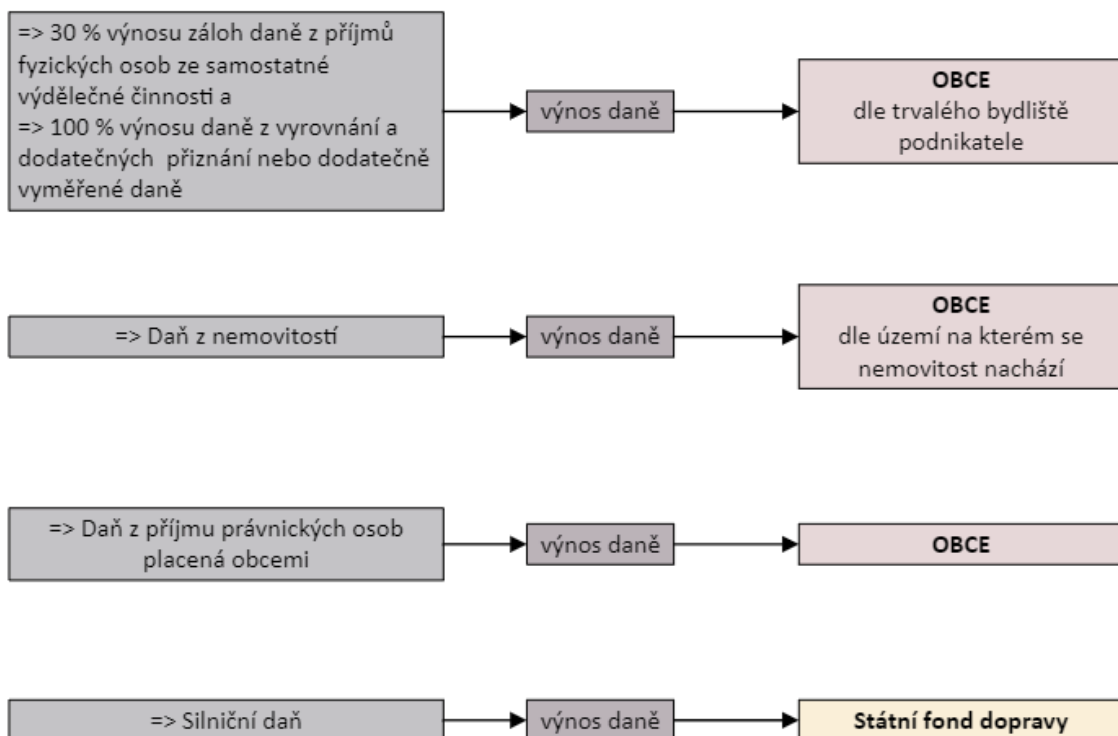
=> 30 % výnosu záloh daně z příjmů fyzických osob ze samostatné výdělečné činnosti a
=> 100 % výnosu daně z vyrovnání a dodatečných přiznání nebo dodatečně vyměřené daně

výnos daně

OBCE
dle trvalého bydliště podnikatele

=> Daň z nemovitostí

výnos daně

OBCE
dle území na kterém se nemovitost nachází

=> Daň z příjmu právnických osob placená obcemi

výnos daně

OBCE

=> Silniční daň

výnos daně

Státní fond dopravy